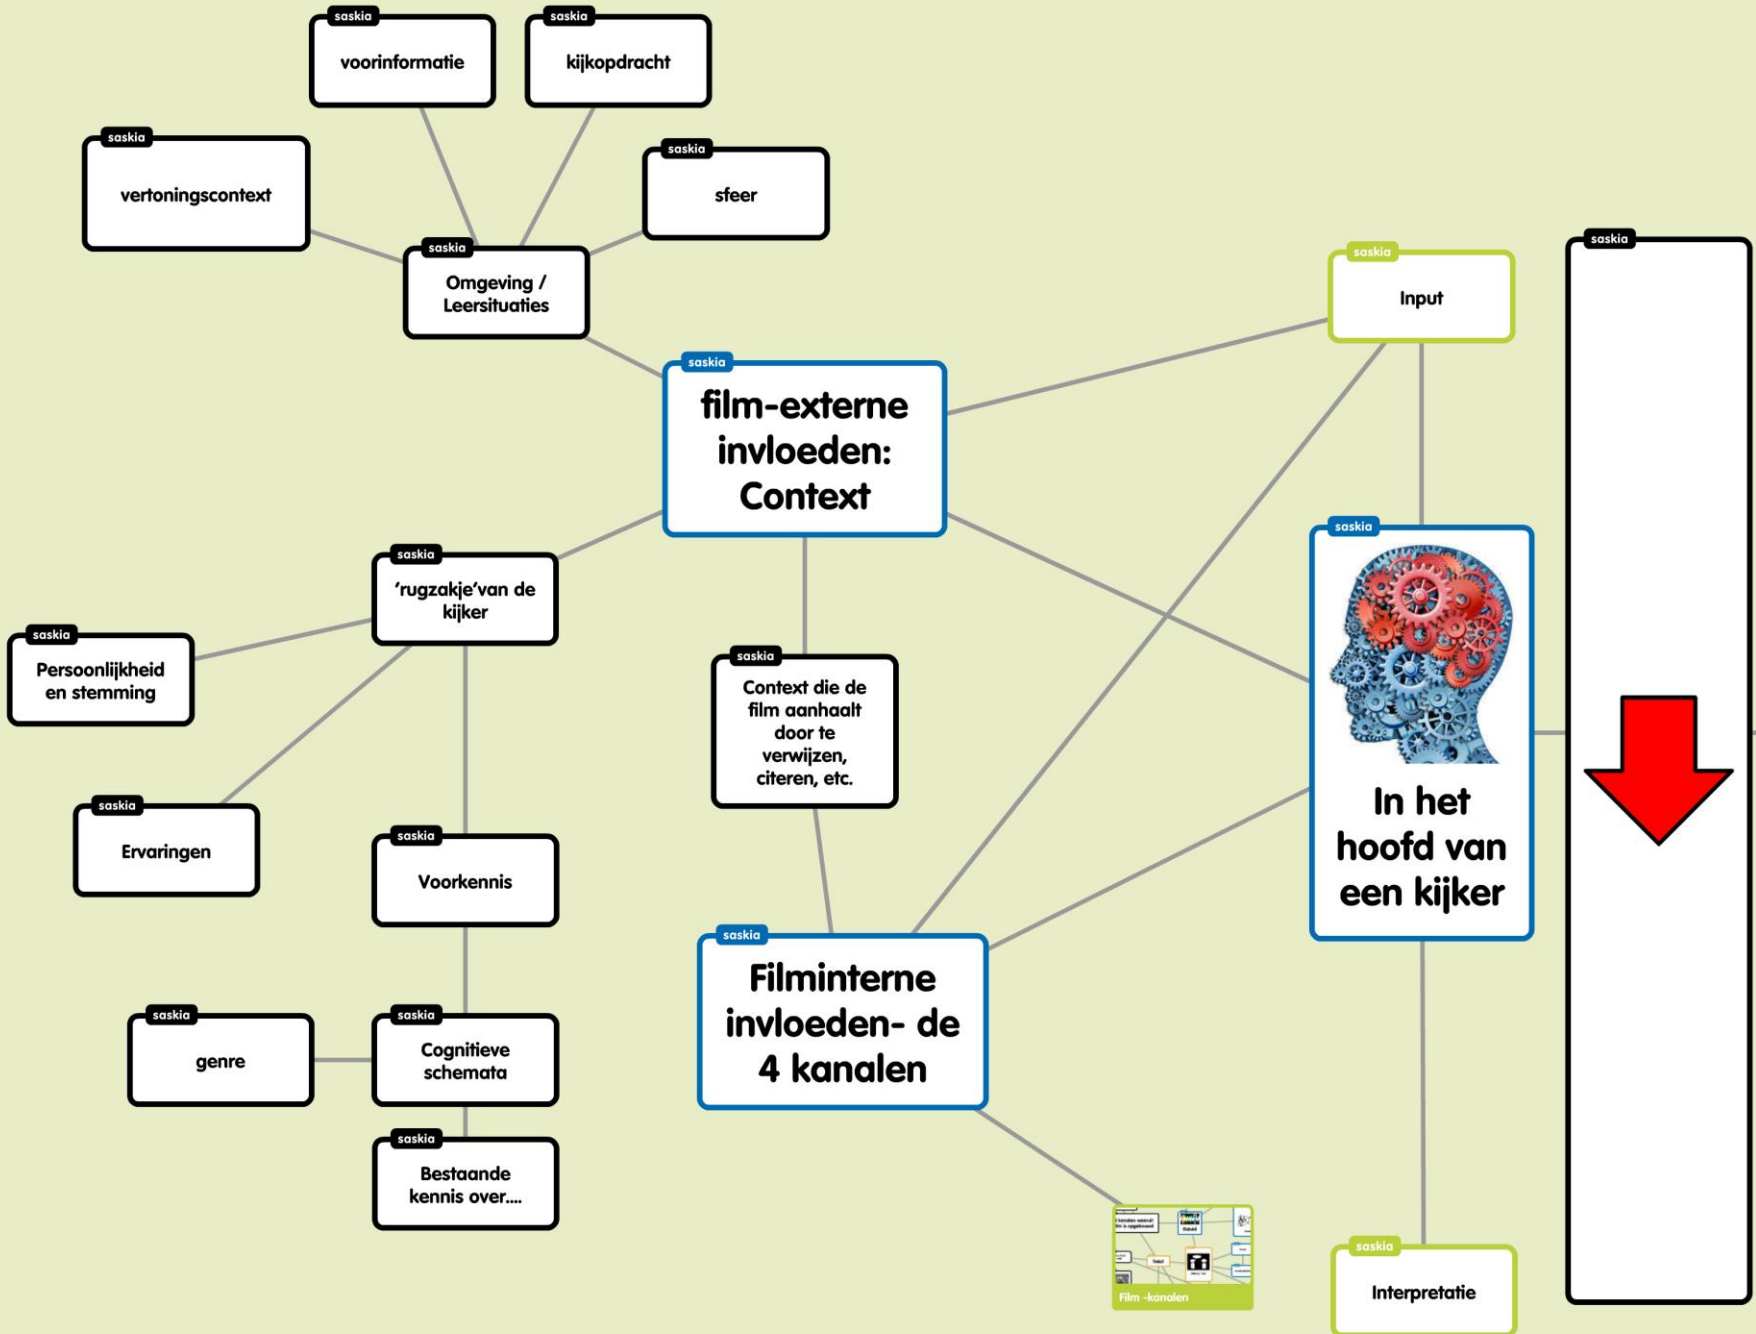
saskia
voorinformatie

saskia
kijkopdracht

saskia
vertoningscontext

saskia
sfeer

saskia
Omgeving / Leersituaties

saskia
Input

saskia

saskia
film-externe invloeden: Context

saskia
'rugzakje'van de kijker

saskia
Persoonlijkheid en stemming

saskia
Context die de film aanhaalt door te verwijzen, citeren, etc.

saskia
In het hoofd van een kijker

saskia
Ervaringen

saskia
Voorkennis

saskia
Filminterne invloeden- de 4 kanalen

saskia
genre

saskia
Cognitieve schemata

saskia
Bestaande kennis over....

Film -kanalen

saskia
Interpretatie